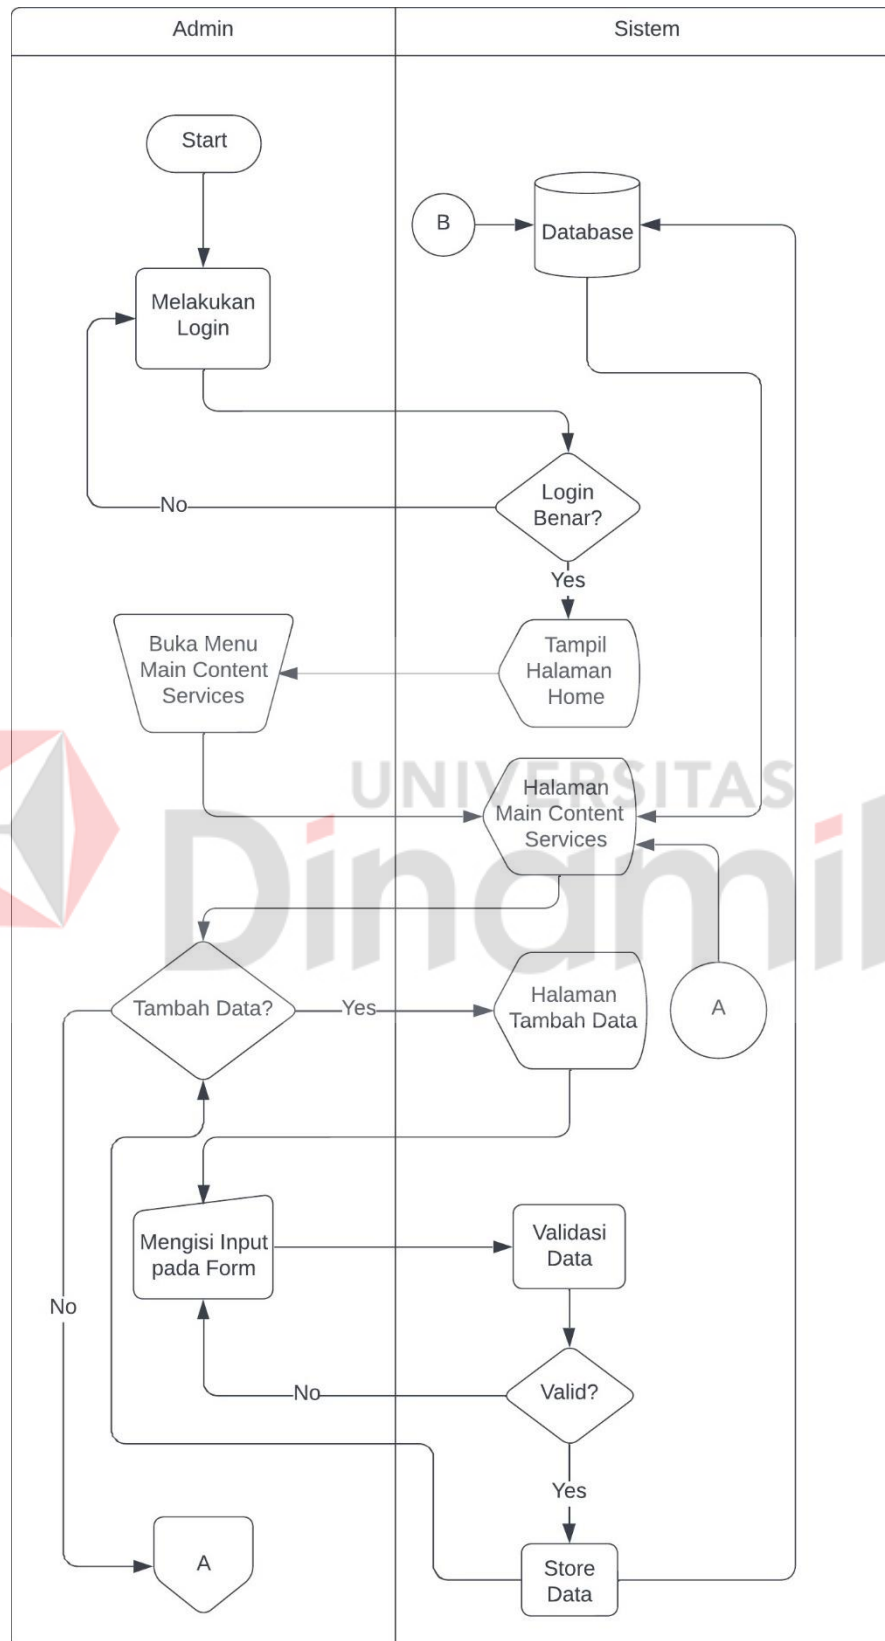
Admin

Sistem

Start

B

Database

Melakukan Login

No

Login Benar?

Yes

Buka Menu Main Content Services

Tampil Halaman Home

UNIVERSITAS Dinamika

Halaman Main Content Services

Tambah Data?

Yes

Halaman Tambah Data

A

Mengisi Input pada Form

Validasi Data

No

No

Valid?

Yes

A

Store Data